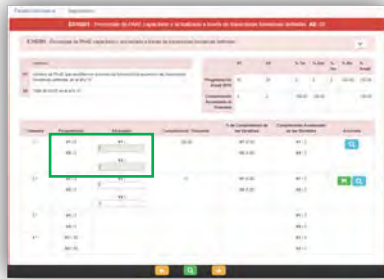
ED0201 - Percentual de PNAE capacitados e atualizados através de bases de dados e sistemas federais - AE: 21

ED0201 - Percentual de PNAE capacitados e atualizados através de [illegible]

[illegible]

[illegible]

| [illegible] | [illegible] | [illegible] | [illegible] | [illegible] | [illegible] | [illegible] | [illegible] |
|---|---|---|---|---|---|---|---|
| Programação Anual 2016 | 15 | 20 | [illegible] | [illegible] | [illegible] | 100,00 | 100,00 |
| Cumprimento Acumulado do Trimestre | 4 | 2 | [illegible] | 100,00 | 100,00 | | |

| Trimestre | Programação | Atualização | Cumprimento / Trimestre | % de Cumprimento de Metas | Cumprimento Acumulado | Ações |
|---|---|---|---|---|---|---|
| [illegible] | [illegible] | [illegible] | 100,00 | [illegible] | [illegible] | |
| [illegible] | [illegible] | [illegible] | 11 | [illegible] | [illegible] | |
| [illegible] | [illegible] | | | | | |
| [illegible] | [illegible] | | | | | |